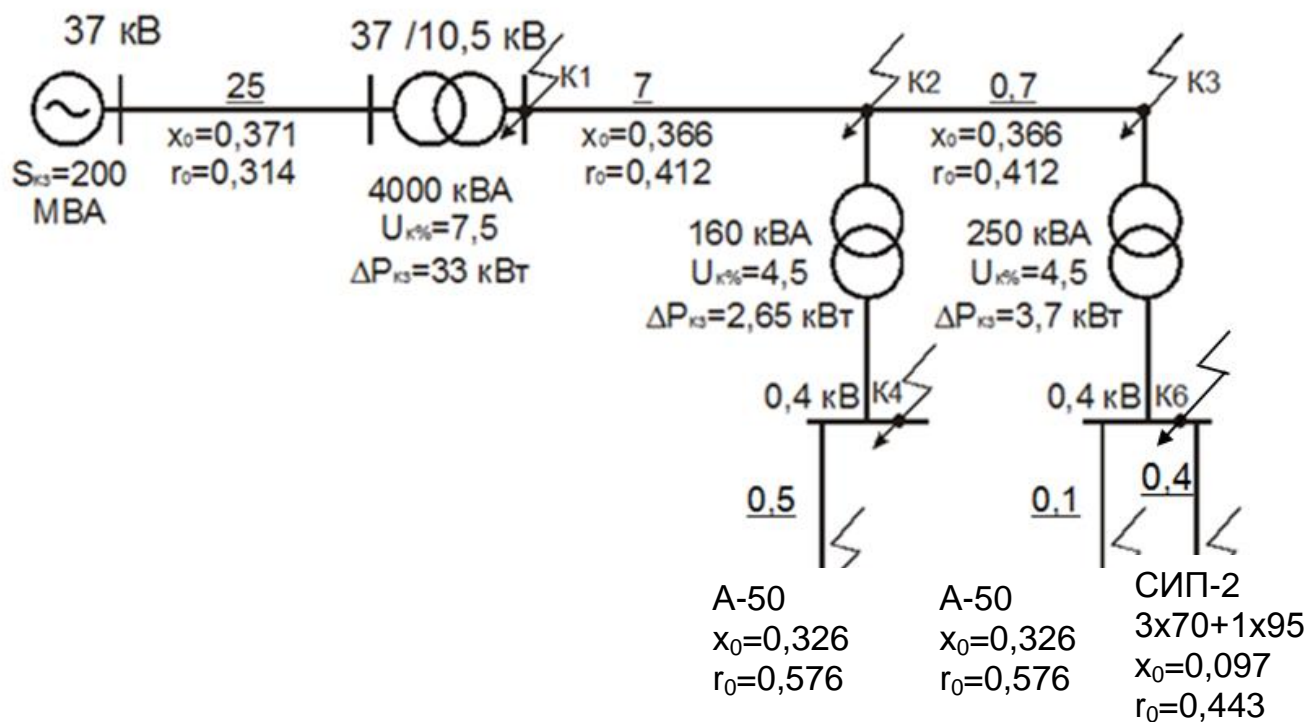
37 кВ

$S_{кз}$=200 МВА

<u>25</u>
$x_0$=0,371
$r_0$=0,314

37 /10,5 кВ

4000 кВА
$U_{к\%}$=7,5
$\Delta P_{кз}$=33 кВт

К1

<u>7</u>
$x_0$=0,366
$r_0$=0,412

К2

160 кВА
$U_{к\%}$=4,5
$\Delta P_{кз}$=2,65 кВт

<u>0,7</u>
$x_0$=0,366
$r_0$=0,412

К3

250 кВА
$U_{к\%}$=4,5
$\Delta P_{кз}$=3,7 кВт

0,4 кВ К4

0,4 кВ К6

<u>0,5</u>

<u>0,1</u>

<u>0,4</u>

А-50
$x_0$=0,326
$r_0$=0,576

А-50
$x_0$=0,326
$r_0$=0,576

СИП-2
3х70+1х95
$x_0$=0,097
$r_0$=0,443